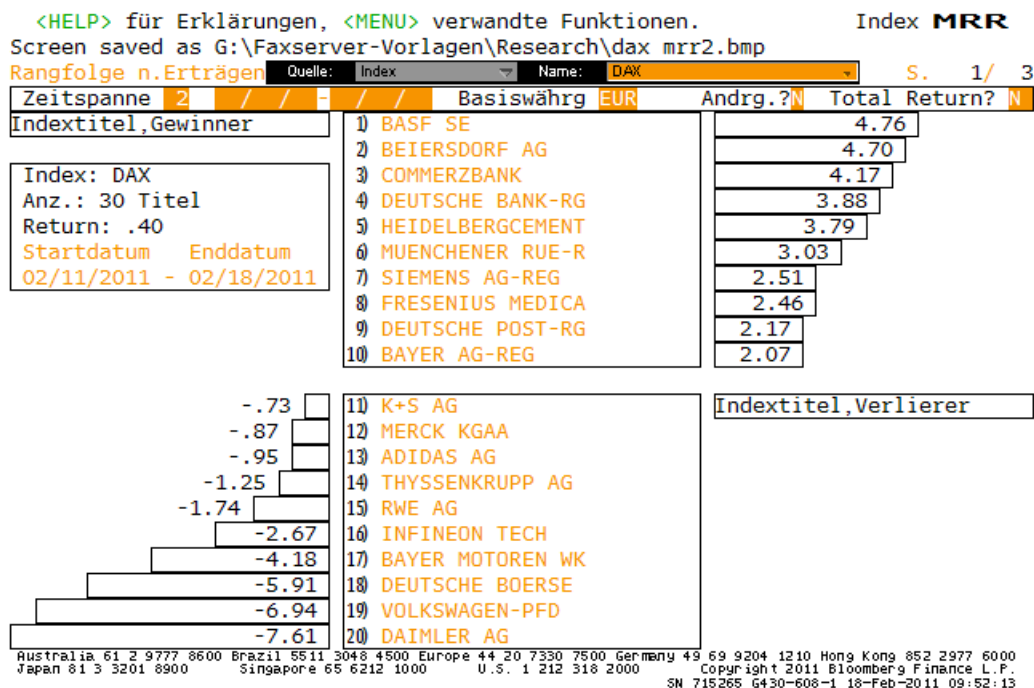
<HELP> für Erklärungen, <MENU> verwandte Funktionen. Index MRR
Screen saved as G:\Faxserver-Vorlagen\Research\dax mrr2.bmp
Rangfolge n.Erträgen Quelle: Index Name: DAX S. 1/ 3
Zeitspanne 2 / / - / / Basiswährg EUR Andrg.? N Total Return? N

Indextitel,Gewinner

Index: DAX
Anz.: 30 Titel
Return: .40
Startdatum Enddatum
02/11/2011 - 02/18/2011

1) BASF SE 4.76
2) BEIERSDORF AG 4.70
3) COMMERZBANK 4.17
4) DEUTSCHE BANK-RG 3.88
5) HEIDELBERGCEMENT 3.79
6) MUENCHENER RUE-R 3.03
7) SIEMENS AG-REG 2.51
8) FRESENIUS MEDICA 2.46
9) DEUTSCHE POST-RG 2.17
10) BAYER AG-REG 2.07

Indextitel,Verlierer

-.73 11) K+S AG
-.87 12) MERCK KGAA
-.95 13) ADIDAS AG
-1.25 14) THYSSENKRUPP AG
-1.74 15) RWE AG
-2.67 16) INFINEON TECH
-4.18 17) BAYER MOTOREN WK
-5.91 18) DEUTSCHE BOERSE
-6.94 19) VOLKSWAGEN-PFD
-7.61 20) DAIMLER AG

Australia 61 2 9777 8600 Brazil 5511 3048 4500 Europe 44 20 7330 7500 Germany 49 69 9204 1210 Hong Kong 852 2977 6000
Japan 81 3 3201 8900 Singapore 65 6212 1000 U.S. 1 212 318 2000 Copyright 2011 Bloomberg Finance L.P.
SN 715265 G430-608-1 18-Feb-2011 09:52:13